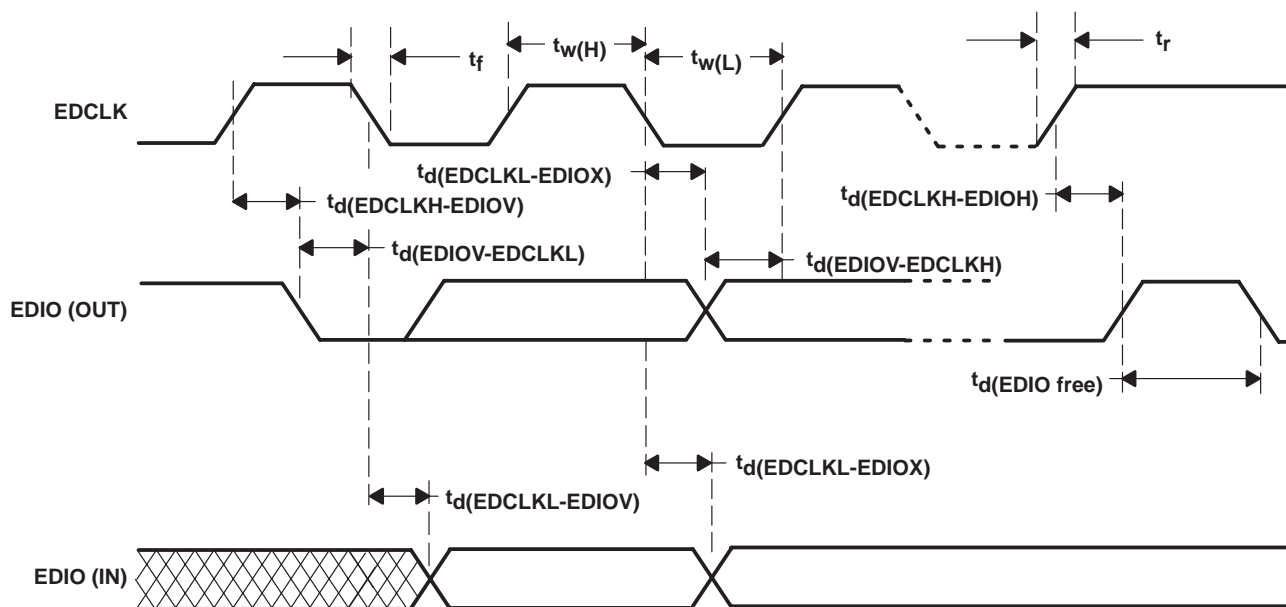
$t_f$
$t_{w(H)}$
$t_{w(L)}$
$t_r$

EDCLK

$t_{d(EDCLKL\text{-}EDIOX)}$
$t_{d(EDCLKH\text{-}EDIOV)}$
$t_{d(EDCLKH\text{-}EDIOH)}$
$t_{d(EDIOV\text{-}EDCLKL)}$
$t_{d(EDIOV\text{-}EDCLKH)}$

EDIO (OUT)

$t_{d(EDIO\ free)}$

$t_{d(EDCLKL\text{-}EDIOX)}$
$t_{d(EDCLKL\text{-}EDIOV)}$

EDIO (IN)